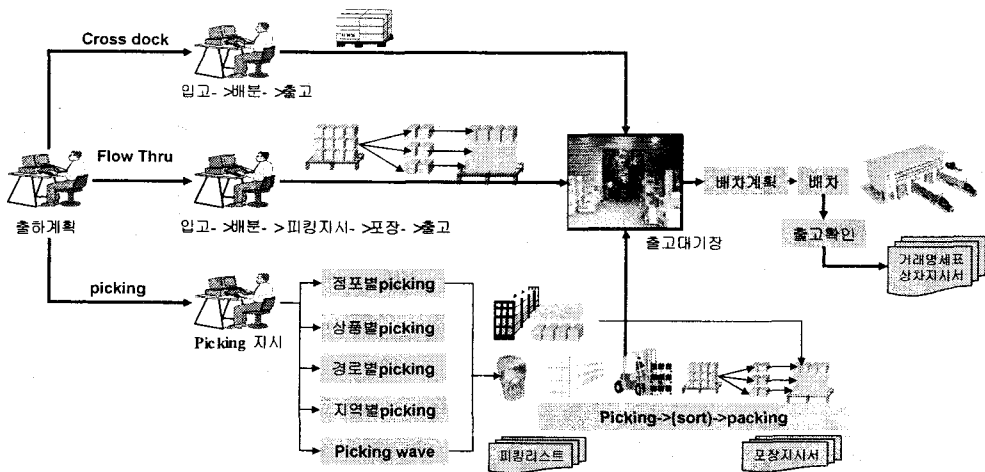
Cross dock

입고- >배분- >출고

Flow Thru

출하계획

입고- >배분- >피킹지시- >포장- >출고

출고대기장

배차계획

배 차

출고확인

거래명세표
상차지시서

picking

Picking 지시

점포별picking

상품별picking

경로별picking

지역별picking

Picking wave

피킹리스트

Picking->(sort)->packing

포장지시서